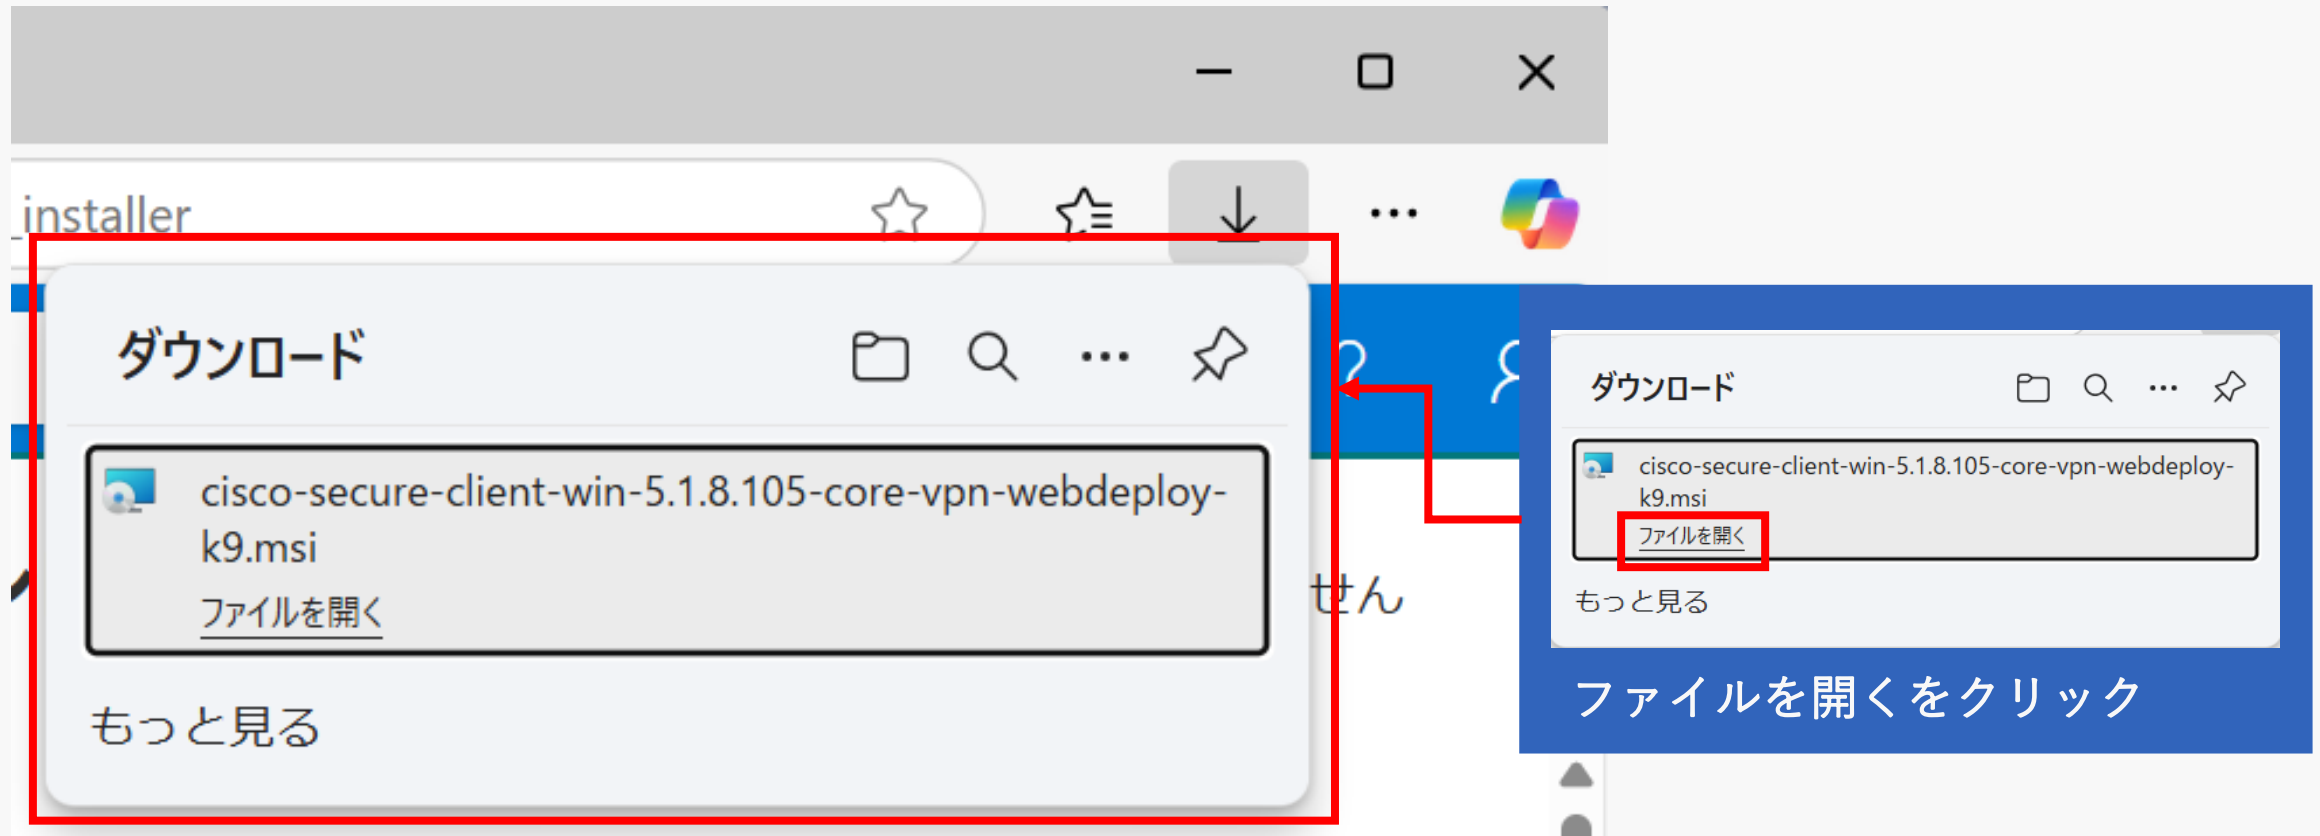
_installer

ダウンロード

cisco-secure-client-win-5.1.8.105-core-vpn-webdeploy-k9.msi

ファイルを開く

もっと見る

せん

ダウンロード

cisco-secure-client-win-5.1.8.105-core-vpn-webdeploy-k9.msi

ファイルを開く

もっと見る

ファイルを開くをクリック